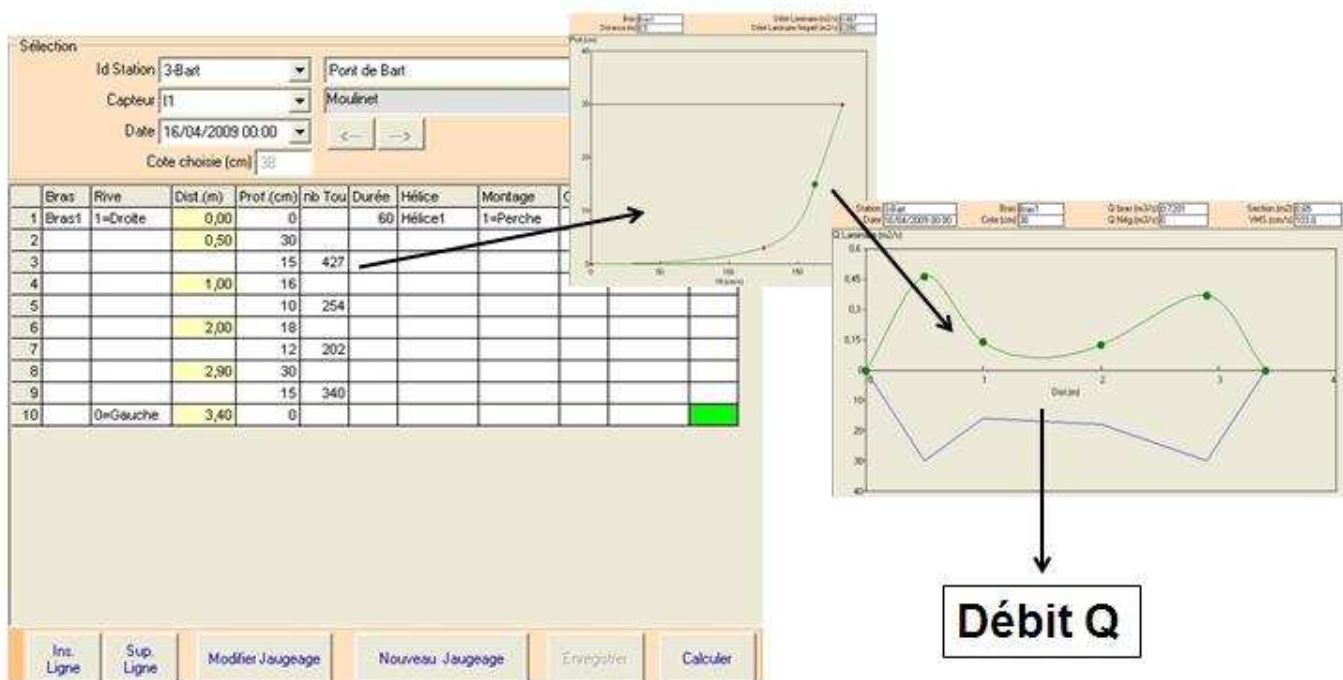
Sélection

Id Station 3-Bart

Pont de Bart

Capteur I1

Moulinet

Date 16/04/2009 00:00

<-- -->

Cote choisie (cm) 38

| | Bras | Rive | Dist.(m) | Prof.(cm) | nb Tou | Durée | Hélice | Montage | C |
|---|---|---|---|---|---|---|---|---|---|
| 1 | Bras1 | 1=Droite | 0,00 | 0 | | 60 | Hélice1 | 1=Perche | |
| 2 | | | 0,50 | 30 | | | | | |
| 3 | | | | 15 | 427 | | | | |
| 4 | | | 1,00 | 16 | | | | | |
| 5 | | | | 10 | 254 | | | | |
| 6 | | | 2,00 | 18 | | | | | |
| 7 | | | | 12 | 202 | | | | |
| 8 | | | 2,90 | 30 | | | | | |
| 9 | | | | 15 | 340 | | | | |
| 10 | | 0=Gauche | 3,40 | 0 | | | | | |

Ins. Ligne | Sup. Ligne | Modifier Jaugeage | Nouveau Jaugeage | Enregistrer | Calculer

Bras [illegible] Distance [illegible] Débit Linéaire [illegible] Débit Linéaire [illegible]

Prof.(cm)
40
30
20
10
0
0 50 100 150
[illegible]

Station 3-Bart Date 16/04/2009 00:00 Bras Bras1 Cote (cm) 38 Q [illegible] 0,7201 Q Nég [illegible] 0 Section (m2) 0,65 VMS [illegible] 103,8

Q Linéaire (m2/s)
0,6
0,45
0,3
0,15
0
10
20
30
40
0 1 2 3 4
Dist.(m)

Débit Q